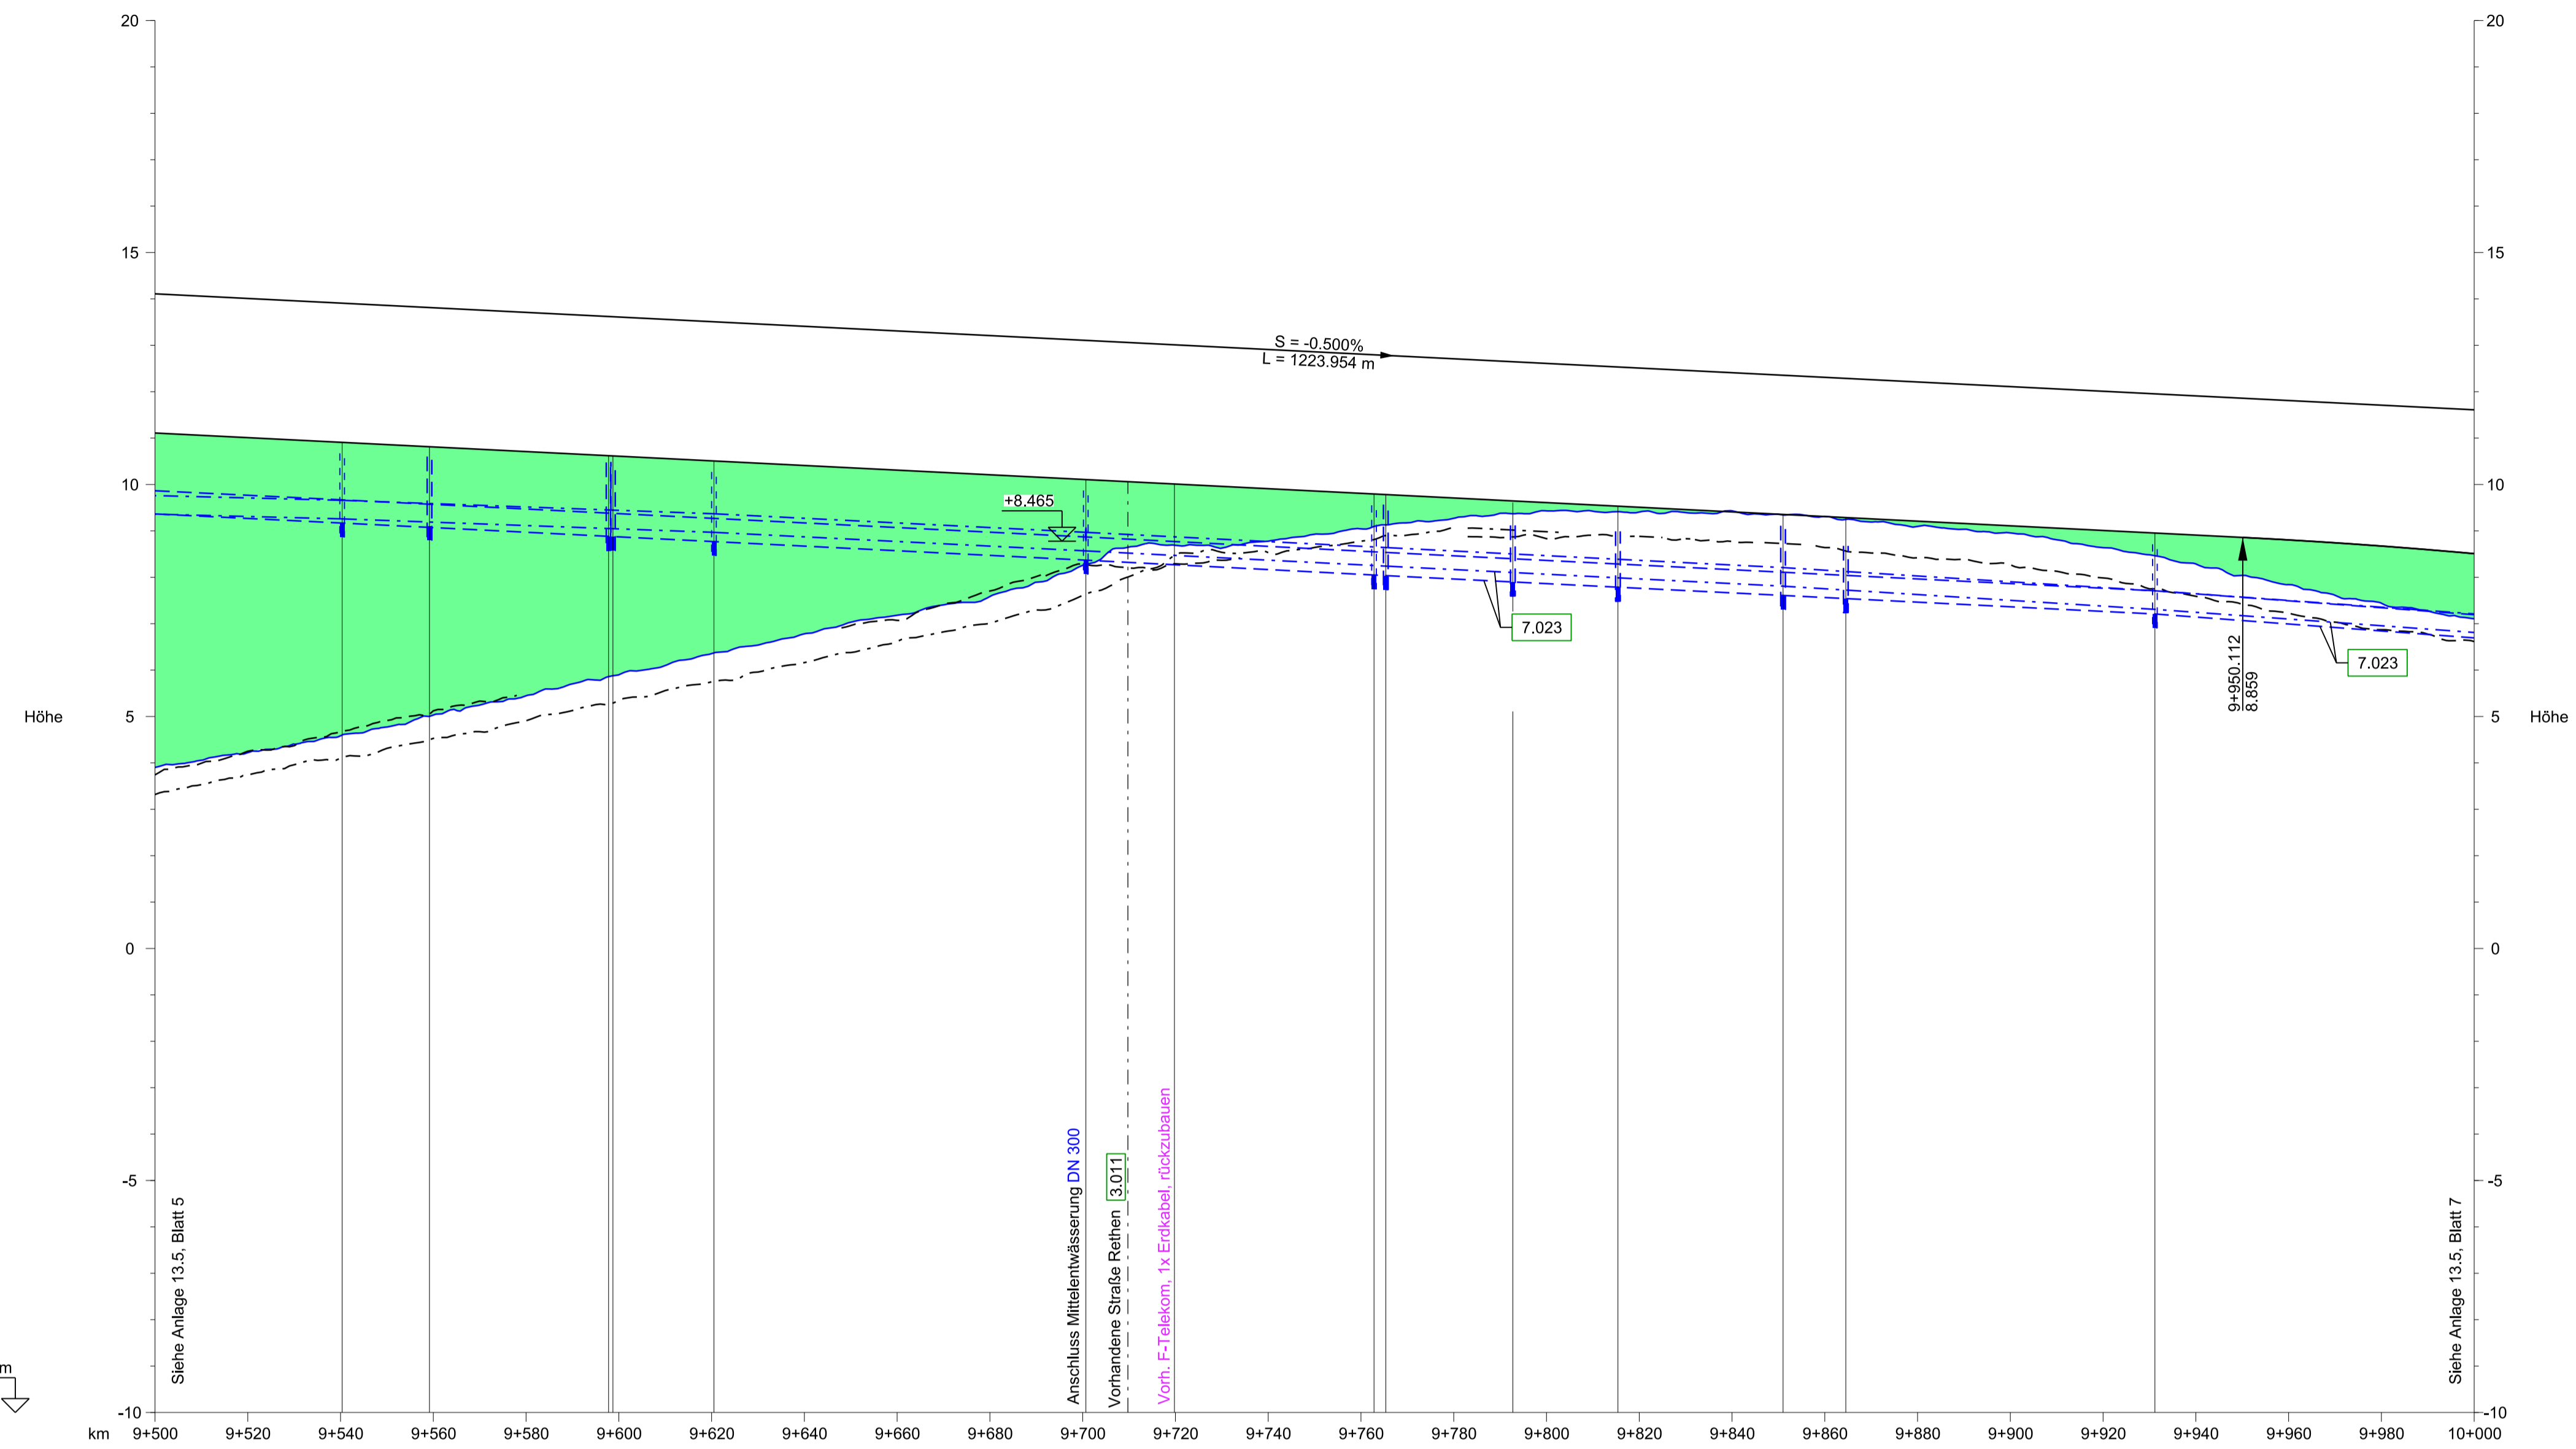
20
15
10
5
0
-5
-10

Höhe

S = -0.500%
L = 1223.954 m

+8.465

7.023

7.023

9+950.112
8.859

Siehe Anlage 13.5, Blatt 5

Anschluss Mittelentwässerung DN 300

Vorhandene Straße Rethen 3.011

Vorh. F-Telekom, 1x Erdkabel, rückzubauen

Siehe Anlage 13.5, Blatt 7

Höhe

20
15
10
5
0
-5
-10

m

km 9+500 9+520 9+540 9+560 9+580 9+600 9+620 9+640 9+660 9+680 9+700 9+720 9+740 9+760 9+780 9+800 9+820 9+840 9+860 9+880 9+900 9+920 9+940 9+960 9+980 10+000